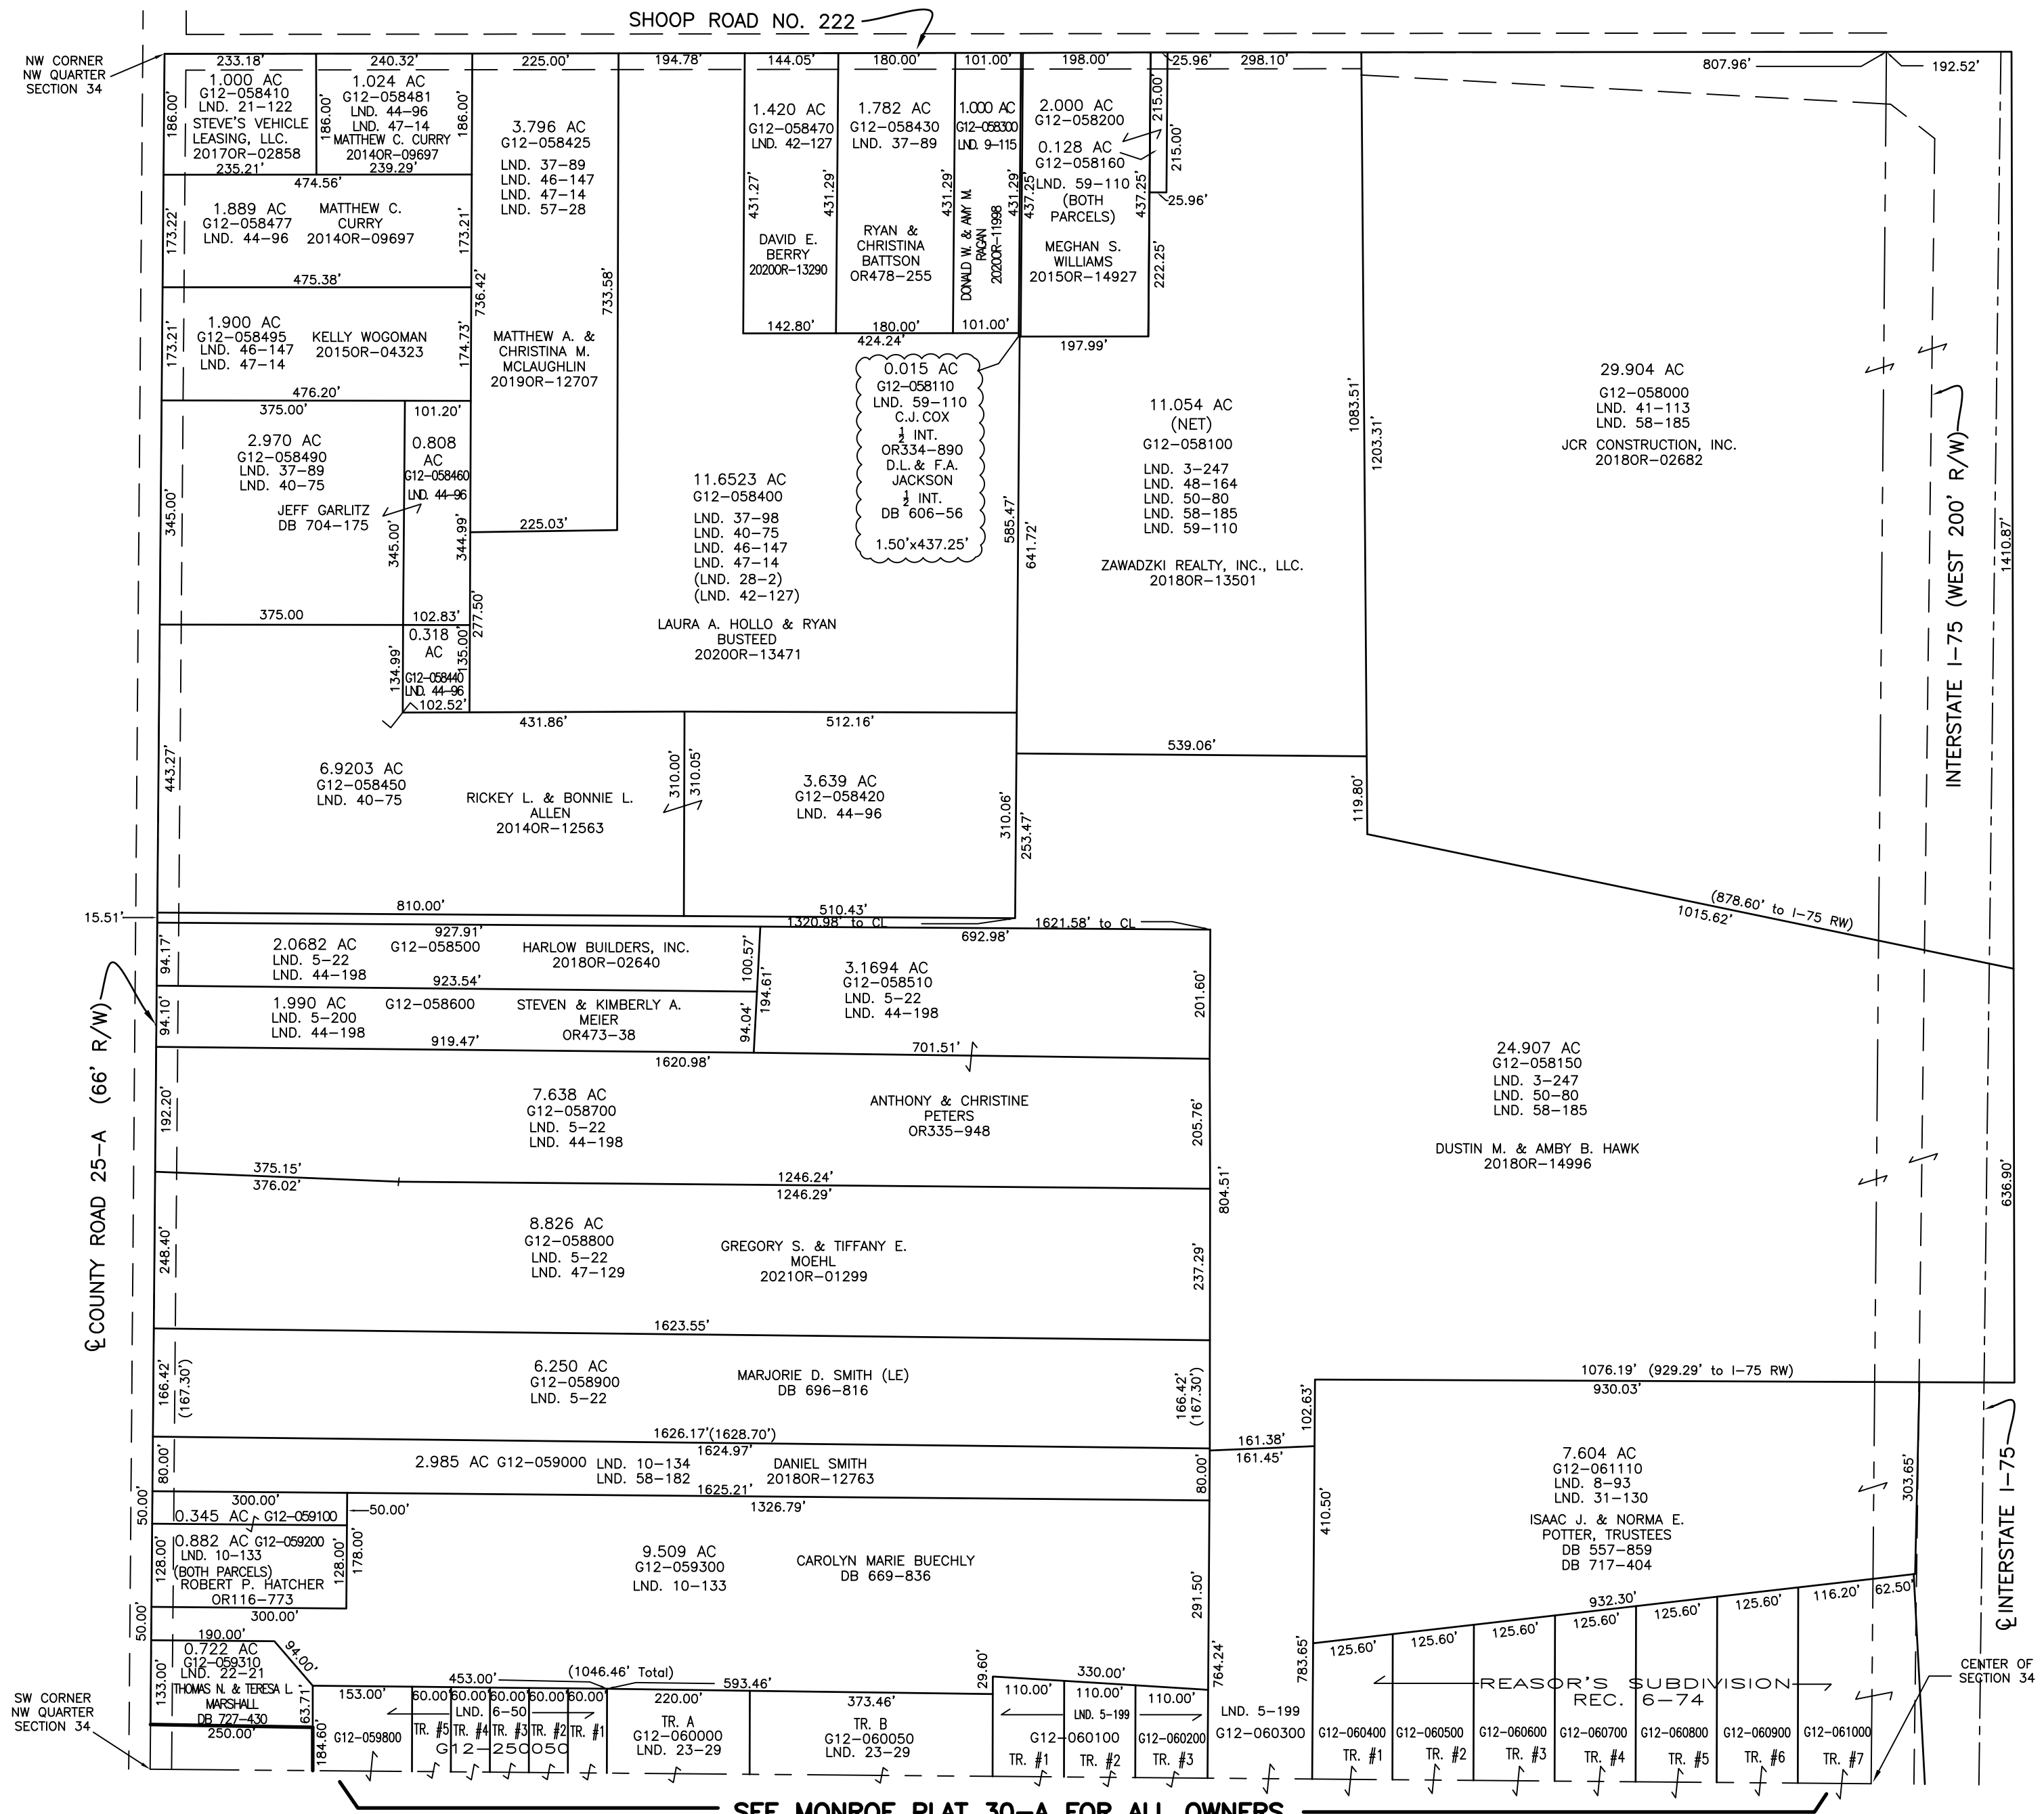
SHOOP ROAD NO. 222

NW CORNER NW QUARTER SECTION 34

233.18' 240.32' 225.00' 194.78' 144.05' 180.00' 101.00' 198.00' 25.96' 298.10' 807.96' 192.52'

1.000 AC G12-058410 LND. 21-122 STEVE'S VEHICLE LEASING, LLC. 2017OR-02858
186.00' 235.21'

1.024 AC G12-058481 LND. 44-96 LND. 47-14 MATTHEW C. CURRY 2014OR-09697
186.00' 186.00' 239.29'

474.56'

1.889 AC G12-058477 LND. 44-96 MATTHEW C. CURRY 2014OR-09697
173.22' 173.21' 475.38'

1.900 AC G12-058495 LND. 46-147 LND. 47-14 KELLY WOGOMAN 2015OR-04323
173.21' 174.73' 476.20'

3.796 AC G12-058425 LND. 37-89 LND. 46-147 LND. 47-14 LND. 57-28

736.42' 733.58'

MATTHEW A. & CHRISTINA M. MCLAUGHLIN 2019OR-12707

1.420 AC G12-058470 LND. 42-127 431.27' DAVID E. BERRY 2020OR-13290 142.80'

1.782 AC G12-058430 LND. 37-89 431.29' RYAN & CHRISTINA BATTSON OR478-255 180.00'

1.000 AC G12-058300 LND. 9-115 431.29' DONALD W. & AMY M. RAGAN 2020OR-11998 101.00'

2.000 AC G12-058200 0.128 AC G12-058160 LND. 59-110 (BOTH PARCELS) MEGHAN S. WILLIAMS 2015OR-14927
437.25' 437.25' 215.00' 215.00' 25.96' 222.25' 197.99'

424.24'

0.015 AC G12-058110 LND. 59-110 C.J. COX $\frac{1}{2}$ INT. OR334-890 D.L. & F.A. JACKSON $\frac{1}{2}$ INT. DB 606-56 1.50'x437.25'

375.00' 101.20'

2.970 AC G12-058490 LND. 37-89 LND. 40-75 JEFF GARLITZ DB 704-175
345.00' 345.00' 375.00

0.808 AC G12-058460 LND. 44-96 344.99' 102.83'

225.03'

11.6523 AC G12-058400 LND. 37-98 LND. 40-75 LND. 46-147 LND. 47-14 (LND. 28-2) (LND. 42-127) LAURA A. HOLLO & RYAN BUSTEED 2020OR-13471

585.47' 641.72'

11.054 AC (NET) G12-058100 LND. 3-247 LND. 48-164 LND. 50-80 LND. 58-185 LND. 59-110 ZAWADZKI REALTY, INC., LLC. 2018OR-13501

1083.51' 1203.31'

29.904 AC G12-058000 LND. 41-113 LND. 58-185 JCR CONSTRUCTION, INC. 2018OR-02682

INTERSTATE I-75 (WEST 200' R/W)

1410.87'

0.318 AC G12-058440 LND. 44-96 134.99' 135.00' 277.50' 102.52'

431.86' 512.16' 539.06'

6.9203 AC G12-058450 LND. 40-75
443.27'

RICKEY L. & BONNIE L. ALLEN 2014OR-12563

310.00' 310.05'

3.639 AC G12-058420 LND. 44-96

310.06' 253.47' 119.80'

810.00' 510.43' 15.51'

1320.98' to CL 692.98' 1621.58' to CL

(878.60' to I-75 RW) 1015.62'

2.0682 AC LND. 5-22 LND. 44-198 927.91' G12-058500 HARLOW BUILDERS, INC. 2018OR-02640
94.17' 923.54' 100.57'

1.990 AC LND. 5-200 LND. 44-198 G12-058600 STEVEN & KIMBERLY A. MEIER OR473-38
94.10' 919.47' 94.04' 194.61'

3.1694 AC G12-058510 LND. 5-22 LND. 44-198 201.60'

1620.98' 701.51'

7.638 AC G12-058700 LND. 5-22 LND. 44-198 ANTHONY & CHRISTINE PETERS OR335-948
192.20' 205.76'

375.15' 376.02' 1246.24' 1246.29'

24.907 AC G12-058150 LND. 3-247 LND. 50-80 LND. 58-185 DUSTIN M. & AMBY B. HAWK 2018OR-14996

804.51' 636.90'

8.826 AC G12-058800 LND. 5-22 LND. 47-129 GREGORY S. & TIFFANY E. MOEHL 2021OR-01299
248.40' 237.29'

℄ COUNTY ROAD 25-A (66' R/W)

1623.55'

6.250 AC G12-058900 LND. 5-22 MARJORIE D. SMITH (LE) DB 696-816
166.42' (167.30') 166.42' (167.30')

1076.19' (929.29' to I-75 RW) 930.03'

1626.17'(1628.70') 1624.97'

2.985 AC G12-059000 LND. 10-134 LND. 58-182 DANIEL SMITH 2018OR-12763
80.00' 80.00' 1625.21'

161.38' 161.45' 102.63'

7.604 AC G12-061110 LND. 8-93 LND. 31-130 ISAAC J. & NORMA E. POTTER, TRUSTEES DB 557-859 DB 717-404

303.65' ℄ INTERSTATE I-75

300.00' 50.00' 50.00' 1326.79'

0.345 AC G12-059100
0.882 AC G12-059200 LND. 10-133 (BOTH PARCELS) ROBERT P. HATCHER OR116-773
128.00' 128.00' 178.00' 300.00'

9.509 AC G12-059300 LND. 10-133 CAROLYN MARIE BUECHLY DB 669-836

291.50' 410.50'

932.30' 116.20' 62.50' 125.60' 125.60' 125.60' 125.60' 125.60' 125.60' 125.60'

50.00' 190.00' 94.00'

0.722 AC G12-059310 LND. 22-21 THOMAS N. & TERESA L. MARSHALL DB 727-430 250.00'
133.00' 63.71' 184.60'

SW CORNER NW QUARTER SECTION 34

153.00' 453.00' (1046.46' Total) 593.46' 60.00 60.00 60.00 60.00 60.00 220.00' 373.46' 29.60' 330.00' 110.00' 110.00' 110.00'

764.24' 783.65'

G12-059800 TR. #5 TR. #4 TR. #3 TR. #2 TR. #1 LND. 6-50 G12-250050

TR. A G12-060000 LND. 23-29

TR. B G12-060050 LND. 23-29

G12-060100 LND. 5-199 G12-060200 TR. #1 TR. #2 TR. #3

LND. 5-199 G12-060300

REASOR'S SUBDIVISION REC. 6-74

G12-060400 G12-060500 G12-060600 G12-060700 G12-060800 G12-060900 G12-061000
TR. #1 TR. #2 TR. #3 TR. #4 TR. #5 TR. #6 TR. #7

CENTER OF SECTION 34

SEE MONROE PLAT 30-A FOR ALL OWNERS